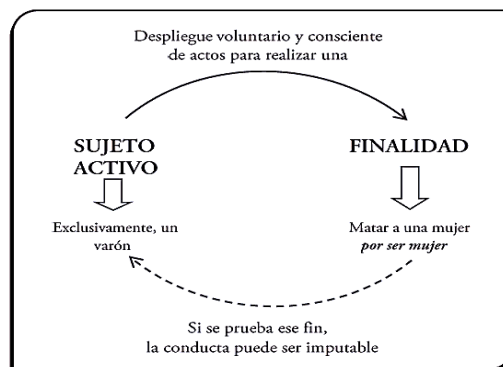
Despliegue voluntario y consciente de actos para realizar una

SUJETO ACTIVO

FINALIDAD

Exclusivamente, un varón

Matar a una mujer *por ser mujer*

Si se prueba ese fin, la conducta puede ser imputable